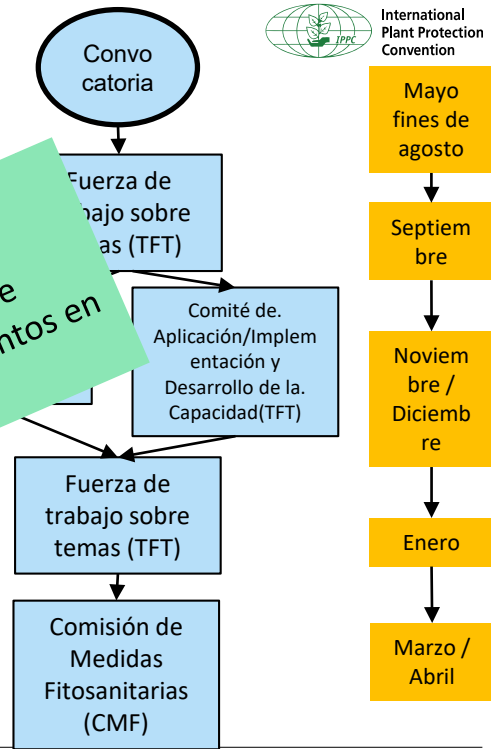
IPPC International Plant Protection Convention

Convo catoria

Fuerza de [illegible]abajo sobre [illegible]as (TFT)

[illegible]e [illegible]ntos en

Comité de. Aplicación/Implementación y Desarrollo de la. Capacidad(TFT)

Fuerza de trabajo sobre temas (TFT)

Comisión de Medidas Fitosanitarias (CMF)

Mayo fines de agosto

Septiembre

Noviembre / Diciembre

Enero

Marzo / Abril